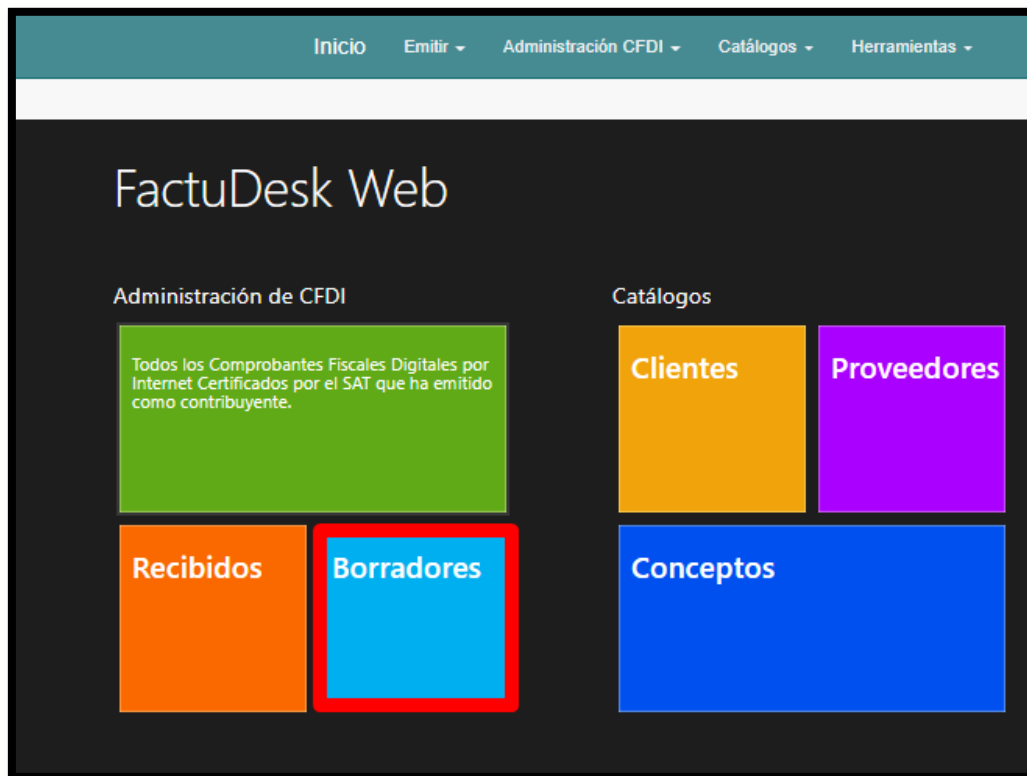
Inicio Emitir ▾ Administración CFDI ▾ Catálogos ▾ Herramientas ▾

FactuDesk Web

Administración de CFDI

Todos los Comprobantes Fiscales Digitales por Internet Certificados por el SAT que ha emitido como contribuyente.

Recibidos

Borradores

Catálogos

Clientes

Proveedores

Conceptos